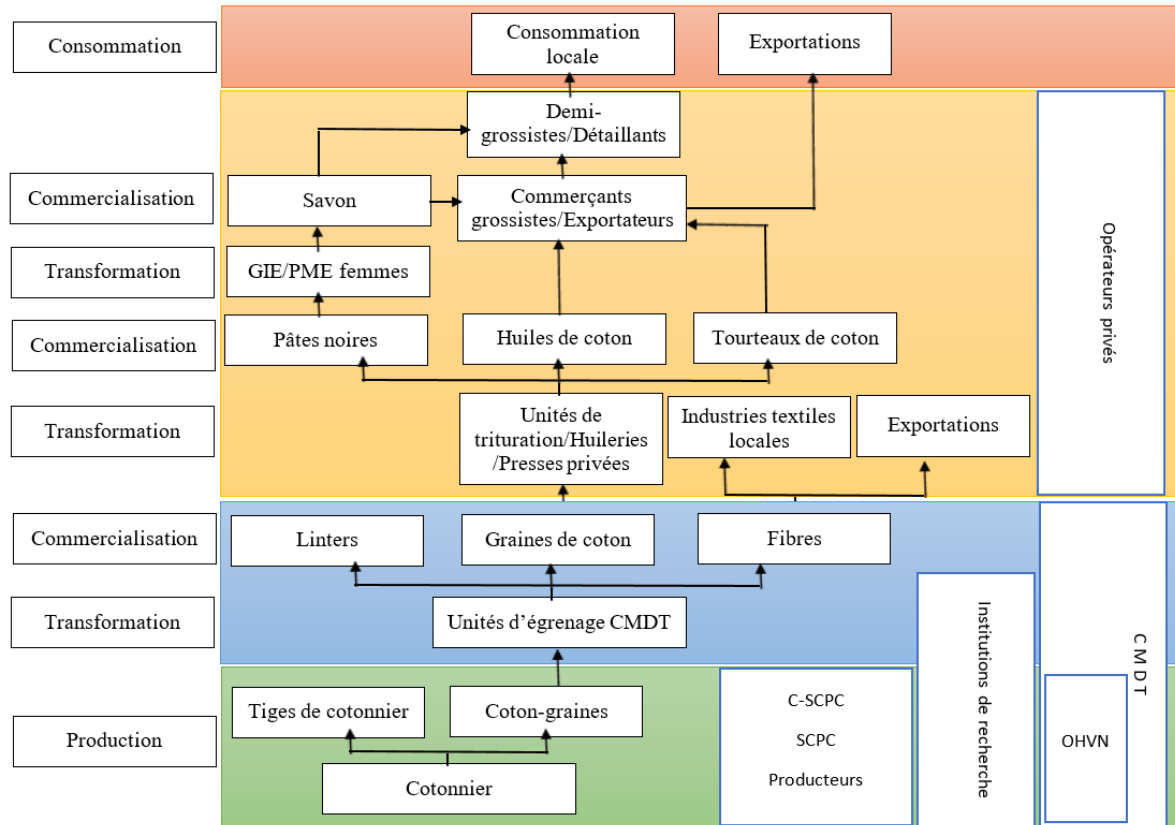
Consommation

Consommation locale

Exportations

Demi-grossistes/Détaillants

Commercialisation

Savon

Commerçants grossistes/Exportateurs

Transformation

GIE/PME femmes

Commercialisation

Pâtes noires

Huiles de coton

Tourteaux de coton

Transformation

Unités de trituration/Huileries /Presses privées

Industries textiles locales

Exportations

Opérateurs privés

Commercialisation

Linters

Graines de coton

Fibres

Transformation

Unités d'égrenage CMDT

Production

Tiges de cotonnier

Coton-graines

Cotonnier

C-SCPC

SCPC

Producteurs

Institutions de recherche

C M D T

OHVN